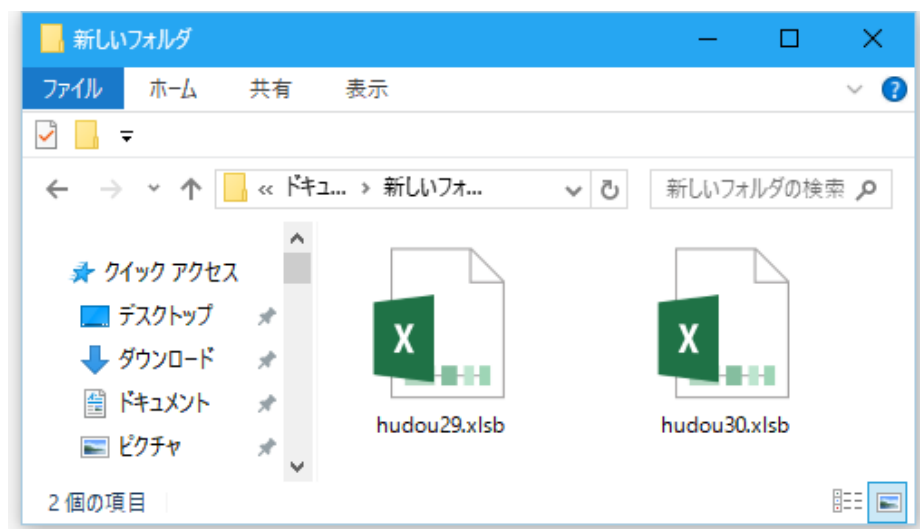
新しいフォルダ

ファイル　ホーム　共有　表示

« ドキュ... › 新しいフォ...

新しいフォルダの検索

クイック アクセス
デスクトップ
ダウンロード
ドキュメント
ピクチャ

X
hudou29.xlsb

X
hudou30.xlsb

2 個の項目